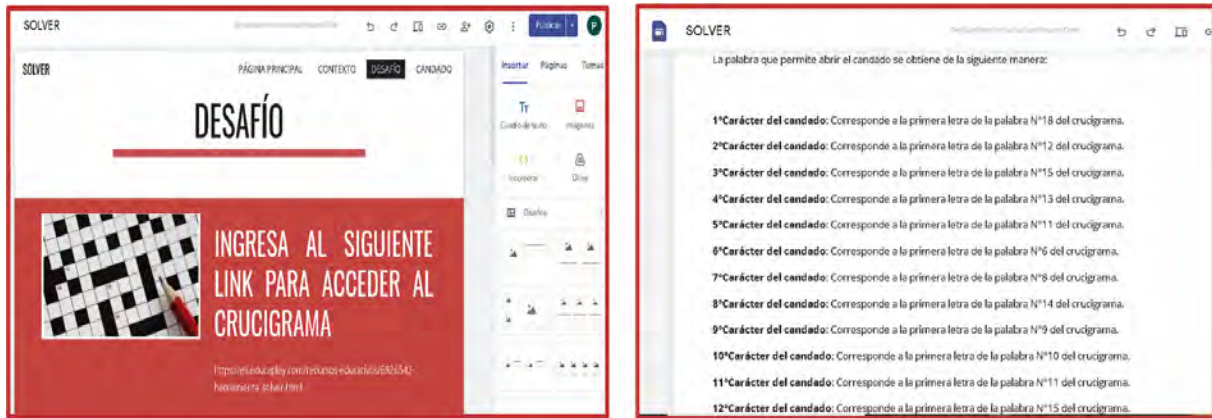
SOLVER

Publicar

P

SOLVER

PÁGINA PRINCIPAL CONTEXTO DESAFÍO CANDADO

Insertar Páginas Temas

Cuadro de texto

Imágenes

Incorporar

Drive

Diseños

DESAFÍO

INGRESA AL SIGUIENTE LINK PARA ACCEDER AL CRUCIGRAMA

https://es.educaplay.com/recursos-educativos/6926542-herramienta_solver.html

SOLVER

La palabra que permite abrir el candado se obtiene de la siguiente manera:

**1°Carácter del candado**: Corresponde a la primera letra de la palabra N°18 del crucigrama.

**2°Carácter del candado**: Corresponde a la primera letra de la palabra N°12 del crucigrama.

**3°Carácter del candado**: Corresponde a la primera letra de la palabra N°15 del crucigrama.

**4°Carácter del candado**: Corresponde a la primera letra de la palabra N°13 del crucigrama.

**5°Carácter del candado**: Corresponde a la primera letra de la palabra N°11 del crucigrama.

**6°Carácter del candado**: Corresponde a la primera letra de la palabra N°6 del crucigrama.

**7°Carácter del candado**: Corresponde a la primera letra de la palabra N°8 del crucigrama.

**8°Carácter del candado**: Corresponde a la primera letra de la palabra N°14 del crucigrama.

**9°Carácter del candado**: Corresponde a la primera letra de la palabra N°9 del crucigrama.

**10°Carácter del candado**: Corresponde a la primera letra de la palabra N°10 del crucigrama.

**11°Carácter del candado**: Corresponde a la primera letra de la palabra N°11 del crucigrama.

**12°Carácter del candado**: Corresponde a la primera letra de la palabra N°15 del crucigrama.